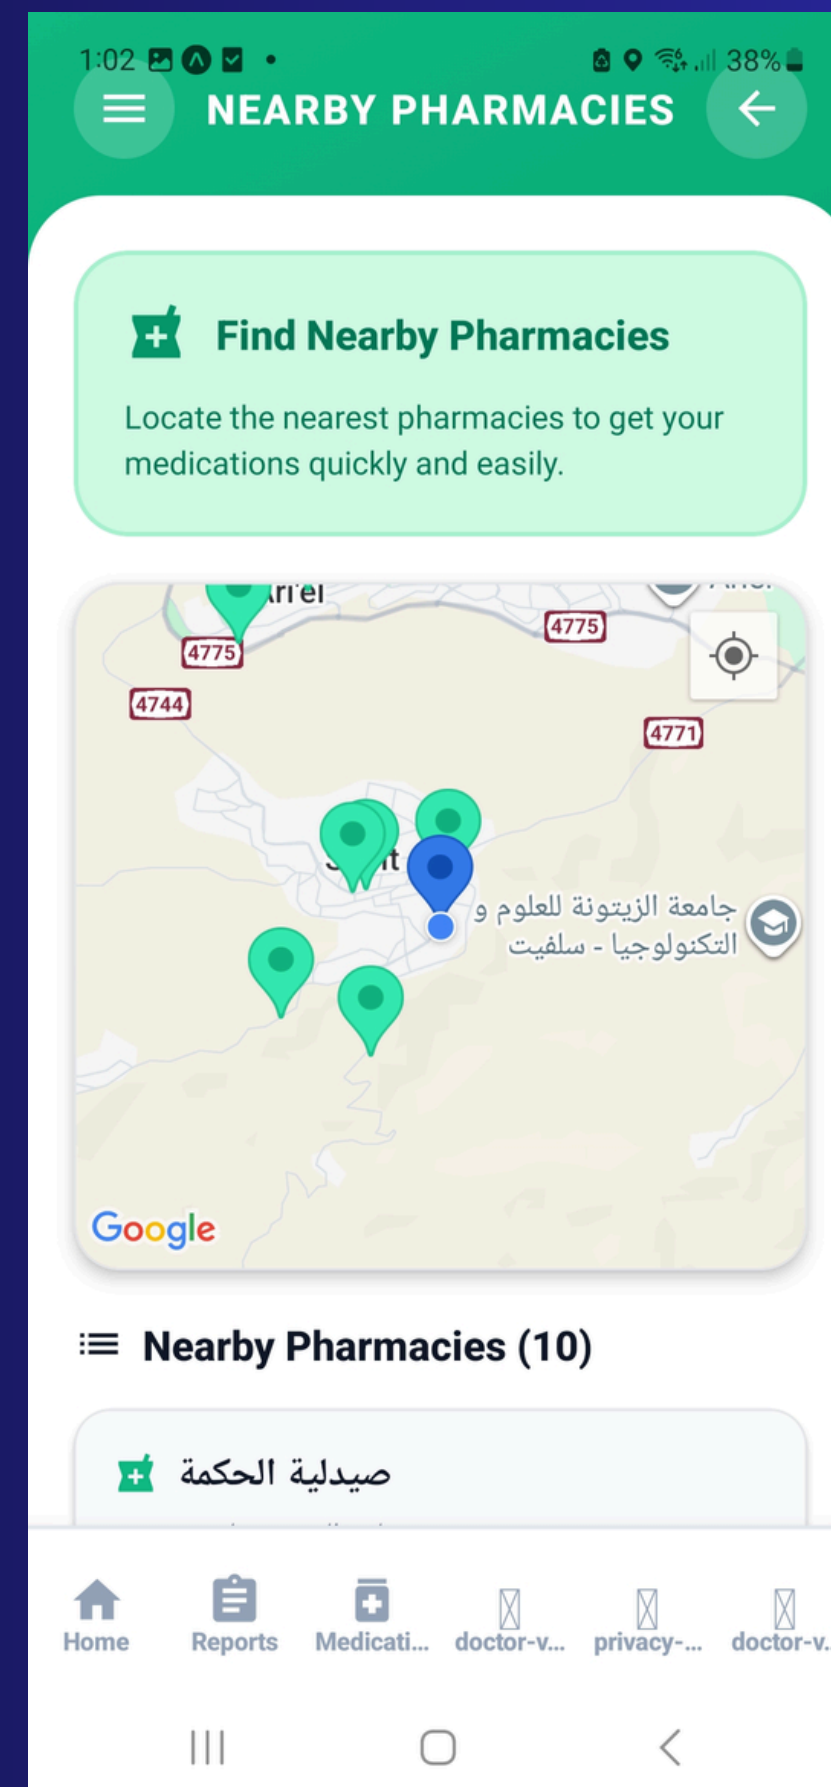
1:02 38%

NEARBY PHARMACIES

Find Nearby Pharmacies

Locate the nearest pharmacies to get your medications quickly and easily.

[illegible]ri'el
4775
4775
4744
4771
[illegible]t
جامعة الزيتونة للعلوم و التكنولوجيا - سلفيت
Google

Nearby Pharmacies (10)

صيدلية الحكمة

Home Reports Medicati... doctor-v... privacy-... doctor-v...